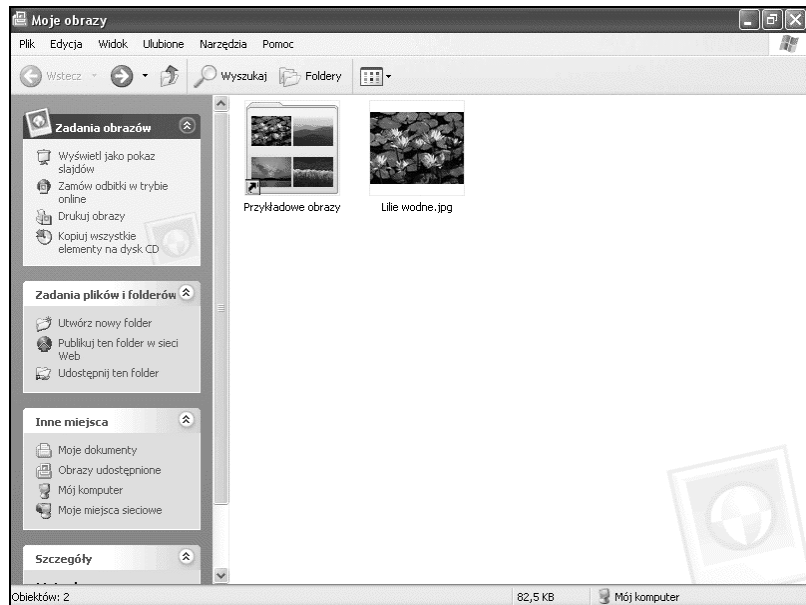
Moje obrazy

Plik Edycja Widok Ulubione Narzędzia Pomoc

Wstecz Wyszukaj Foldery

Zadania obrazów

Wyświetl jako pokaz slajdów
Zamów odbitki w trybie online
Drukuj obrazy
Kopiuj wszystkie elementy na dysk CD

Zadania plików i folderów

Utwórz nowy folder
Publikuj ten folder w sieci Web
Udostępnij ten folder

Inne miejsca

Moje dokumenty
Obrazy udostępnione
Mój komputer
Moje miejsca sieciowe

Szczegóły

Przykładowe obrazy

Lilie wodne.jpg

Obiektów: 2 82,5 KB Mój komputer